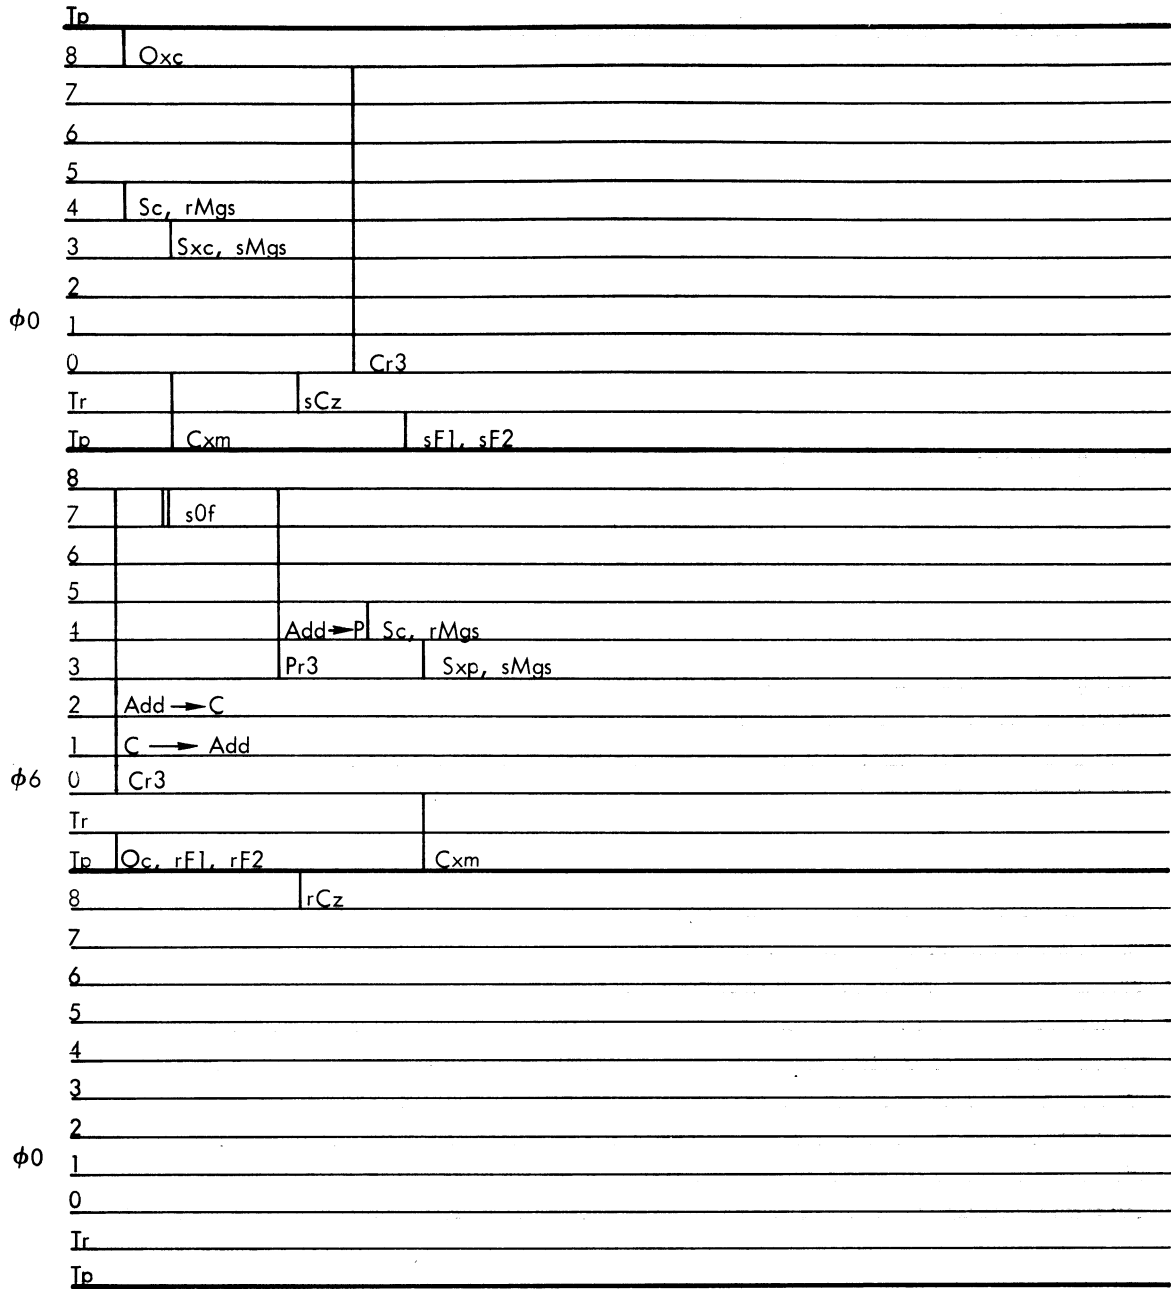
Tp
8 Oxc
7
6
5
4 Sc, rMgs
3 Sxc, sMgs
2
$\phi 0$ 1
0 Cr3
Tr sCz
Tp Cxm sF1, sF2
8
7 s0f
6
5
4 Add → P Sc, rMgs
3 Pr3 Sxp, sMgs
2 Add → C
1 C → Add
$\phi 6$ 0 Cr3
Tr
Tp Oc, rF1, rF2 Cxm
8 rCz
7
6
5
4
3
2
$\phi 0$ 1
0
Tr
Tp